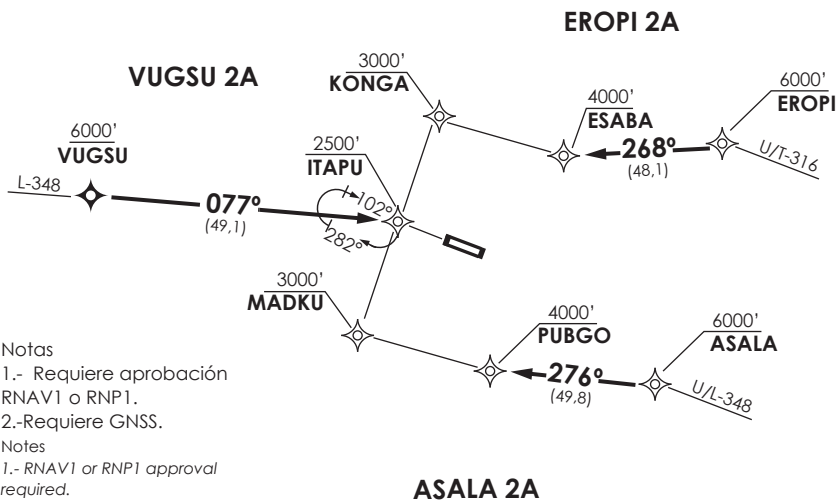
EROPI 2A

VUGSU 2A

3000'
KONGA

6000'
EROPI

4000'
ESABA

268º
(48,1)

U/T-316

6000'
VUGSU

L-348

2500'
ITAPU

077º
(49,1)

102º

282º

3000'
MADKU

4000'
PUBGO

6000'
ASALA

276º
(49,8)

U/L-348

Notas
1.- Requiere aprobación RNAV1 o RNP1.
2.-Requiere GNSS.
Notes
1.- RNAV1 or RNP1 approval required.

ASALA 2A